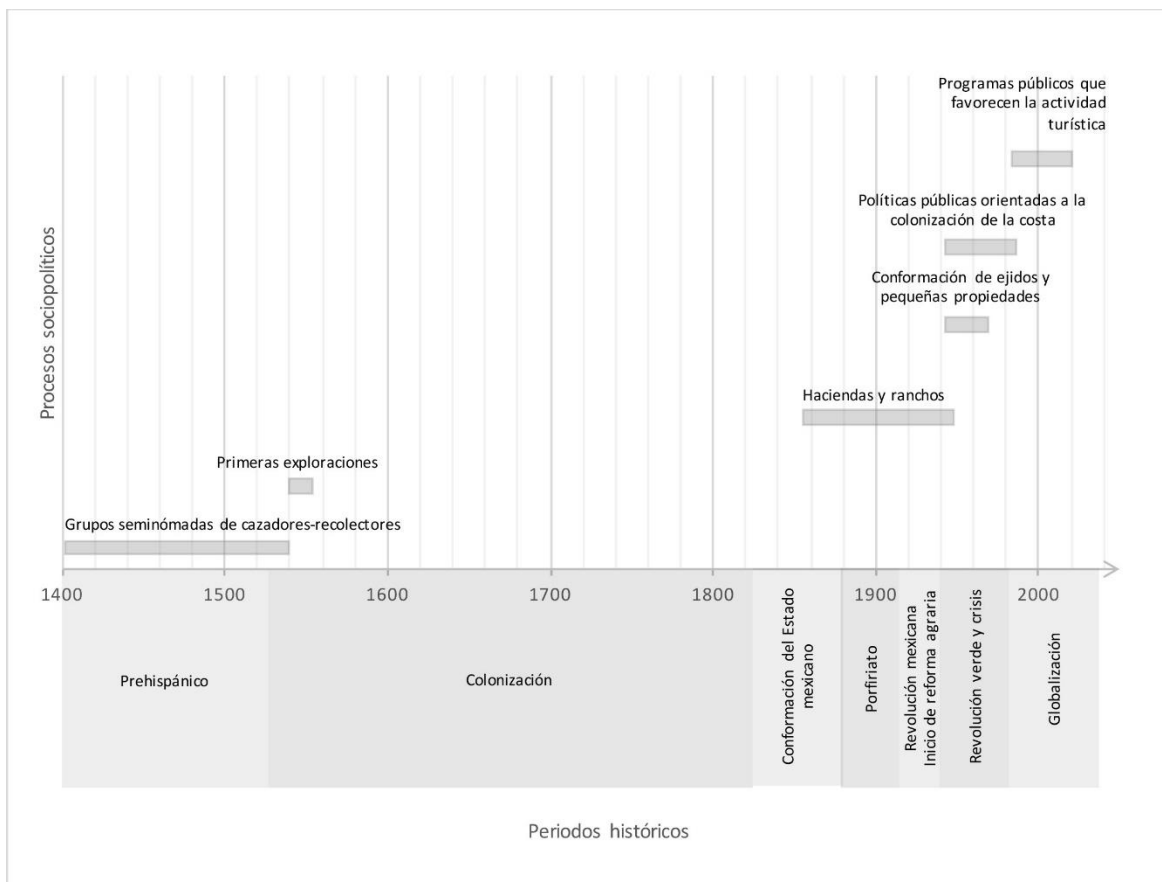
Procesos sociopolíticos

Programas públicos que favorecen la actividad turística

Políticas públicas orientadas a la colonización de la costa

Conformación de ejidos y pequeñas propiedades

Haciendas y ranchos

Primeras exploraciones

Grupos seminómadas de cazadores-recolectores

1400 1500 1600 1700 1800 1900 2000

Prehispánico

Colonización

Conformación del Estado mexicano

Porfiriato

Revolución mexicana Inicio de reforma agraria

Revolución verde y crisis

Globalización

Periodos históricos